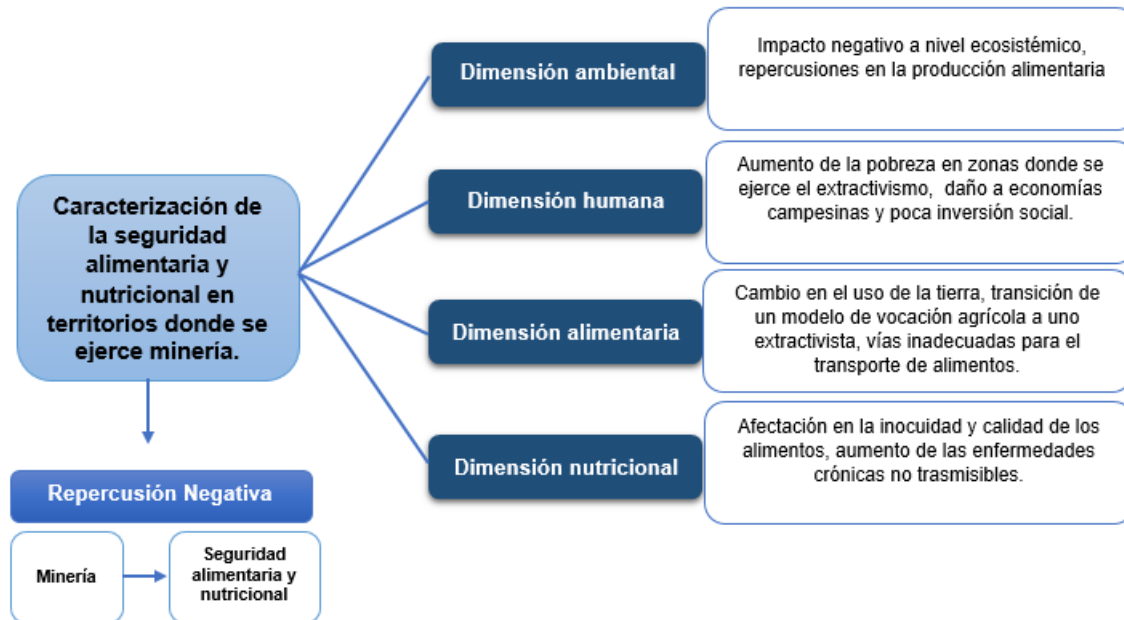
Caracterización de la seguridad alimentaria y nutricional en territorios donde se ejerce minería.

Dimensión ambiental

Impacto negativo a nivel ecosistémico, repercusiones en la producción alimentaria

Dimensión humana

Aumento de la pobreza en zonas donde se ejerce el extractivismo, daño a economías campesinas y poca inversión social.

Dimensión alimentaria

Cambio en el uso de la tierra, transición de un modelo de vocación agrícola a uno extractivista, vías inadecuadas para el transporte de alimentos.

Dimensión nutricional

Afectación en la inocuidad y calidad de los alimentos, aumento de las enfermedades crónicas no trasmisibles.

Repercusión Negativa

Minería

Seguridad alimentaria y nutricional